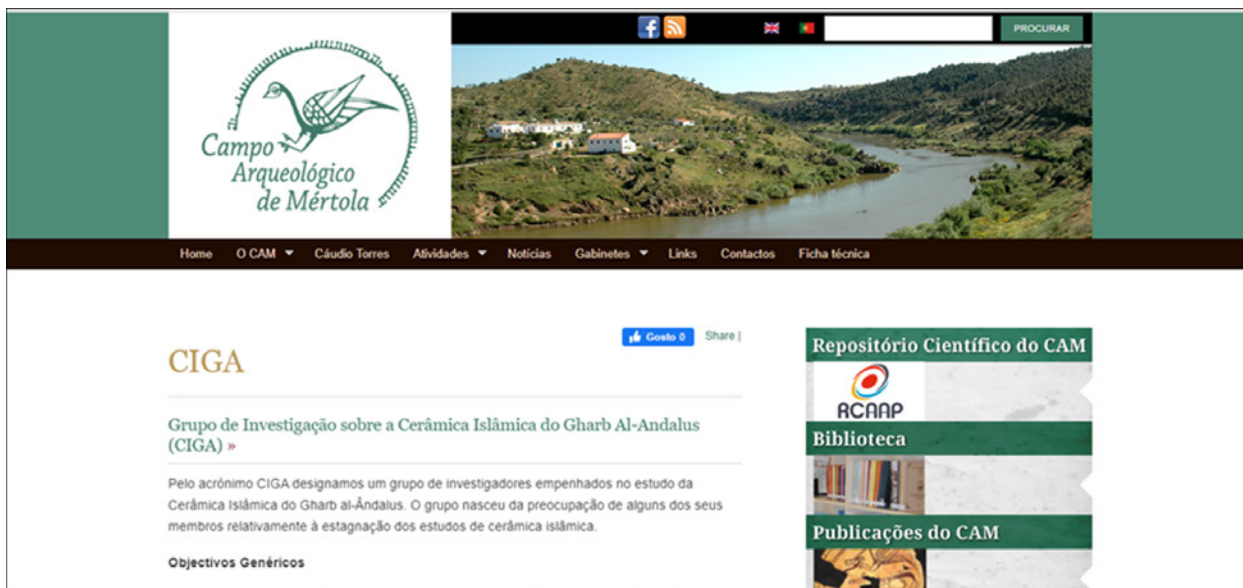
PROCURAR

Campo Arqueológico de Mértola

Home O CAM Cáudio Torres Atividades Notícias Gabinetes Links Contactos Ficha técnica

Gosto 0 Share |

CIGA

Grupo de Investigação sobre a Cerâmica Islâmica do Gharb Al-Andalus (CIGA) »

Pelo acrónimo CIGA designamos um grupo de investigadores empenhados no estudo da Cerâmica Islâmica do Gharb al-Ândalus. O grupo nasceu da preocupação de alguns dos seus membros relativamente à estagnação dos estudos de cerâmica islâmica.

Objectivos Genéricos

Repositório Científico do CAM

RCAAP

Biblioteca

Publicações do CAM